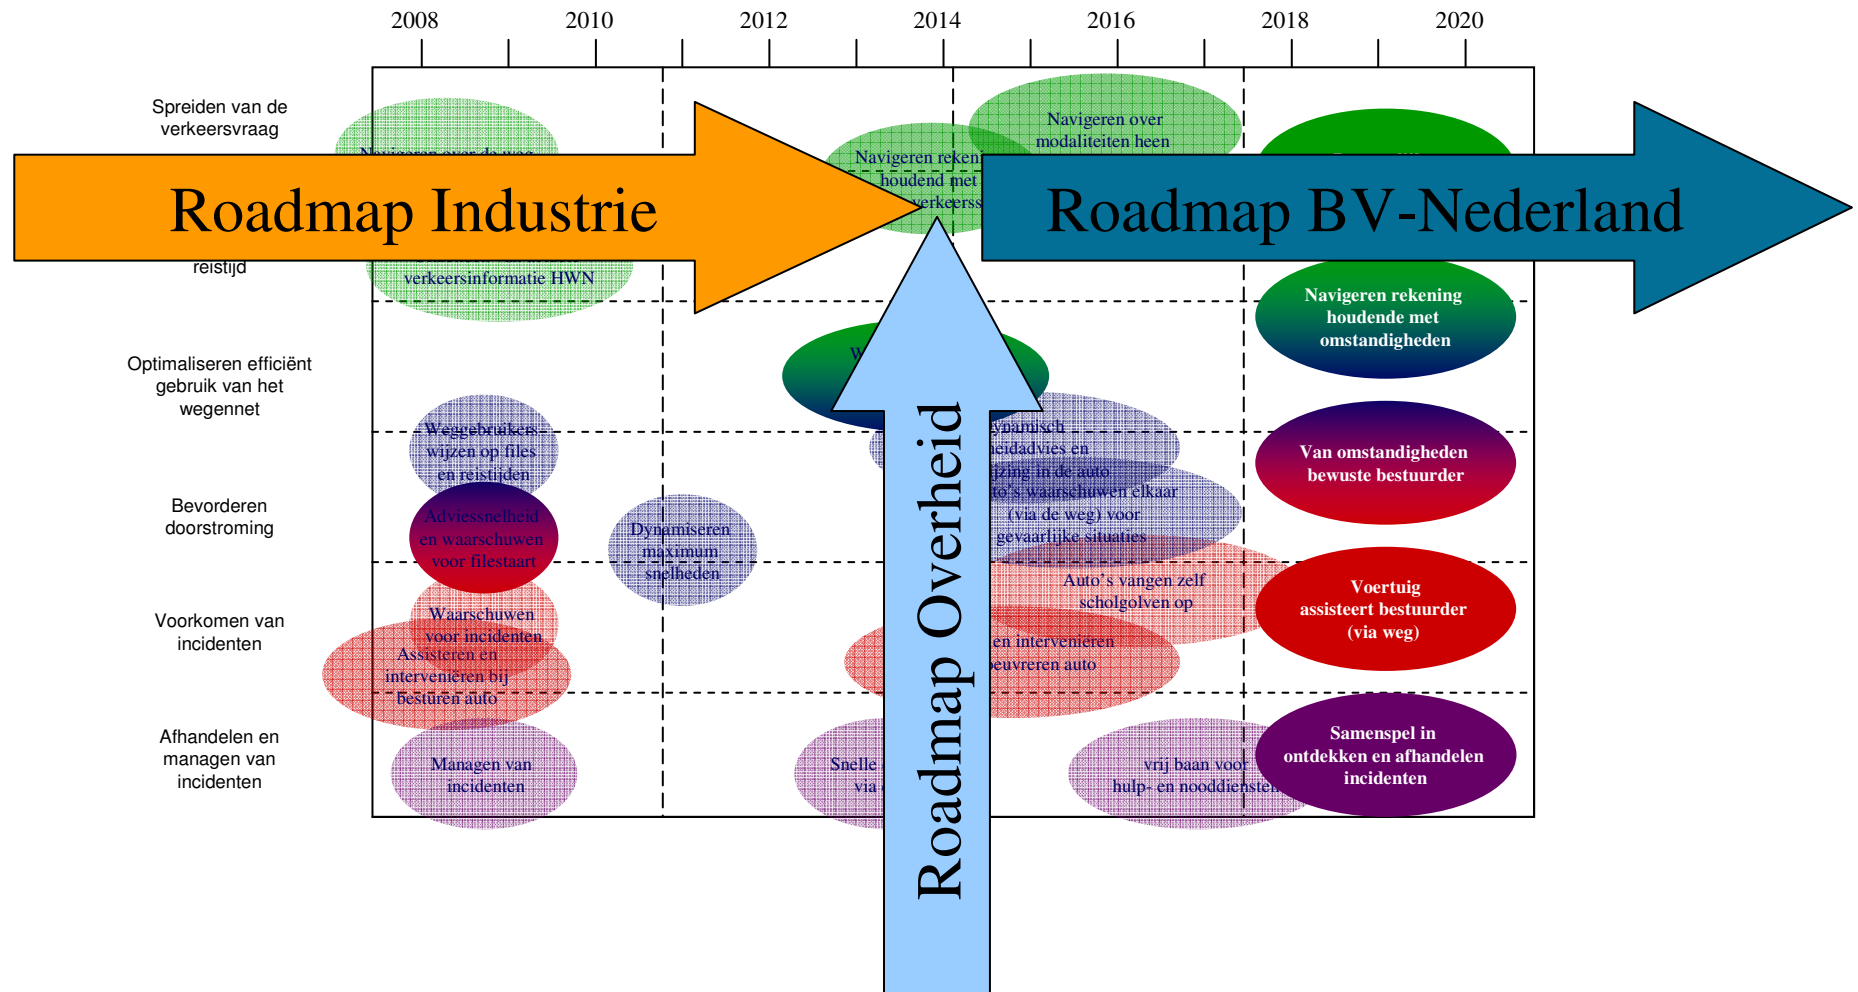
2008 2010 2012 2014 2016 2018 2020

Spreiden van de verkeersvraag

reistijd

Optimaliseren efficiënt gebruik van het wegennet

Bevorderen doorstroming

Voorkomen van incidenten

Afhandelen en managen van incidenten

Navigeren over de weg

verkeersinformatie HWN

Navigeren rekening houdend met verkeerss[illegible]

Navigeren over modaliteiten heen

Roadmap Industrie

Roadmap BV-Nederland

Navigeren rekening houdende met omstandigheden

W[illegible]

Weggebruikers wijzen op files en reistijden

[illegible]ynamisch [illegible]heidadvies en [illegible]ijzing in de auto

Adviessnelheid en waarschuwen voor filestaart

Dynamiseren maximum snelheden

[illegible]to's waarschuwen elkaar (via de weg) voor gevaarlijke situaties

Van omstandigheden bewuste bestuurder

Auto's vangen zelf schokgolven op

Waarschuwen voor incidenten

Voertuig assisteert bestuurder (via weg)

Assisteren en intervenieren bij besturen auto

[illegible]en intervenieren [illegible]beuvreren auto

Roadmap Overheid

Managen van incidenten

Snelle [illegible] via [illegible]

vrij baan voor hulp- en nooddiensten

Samenspel in ontdekken en afhandelen incidenten